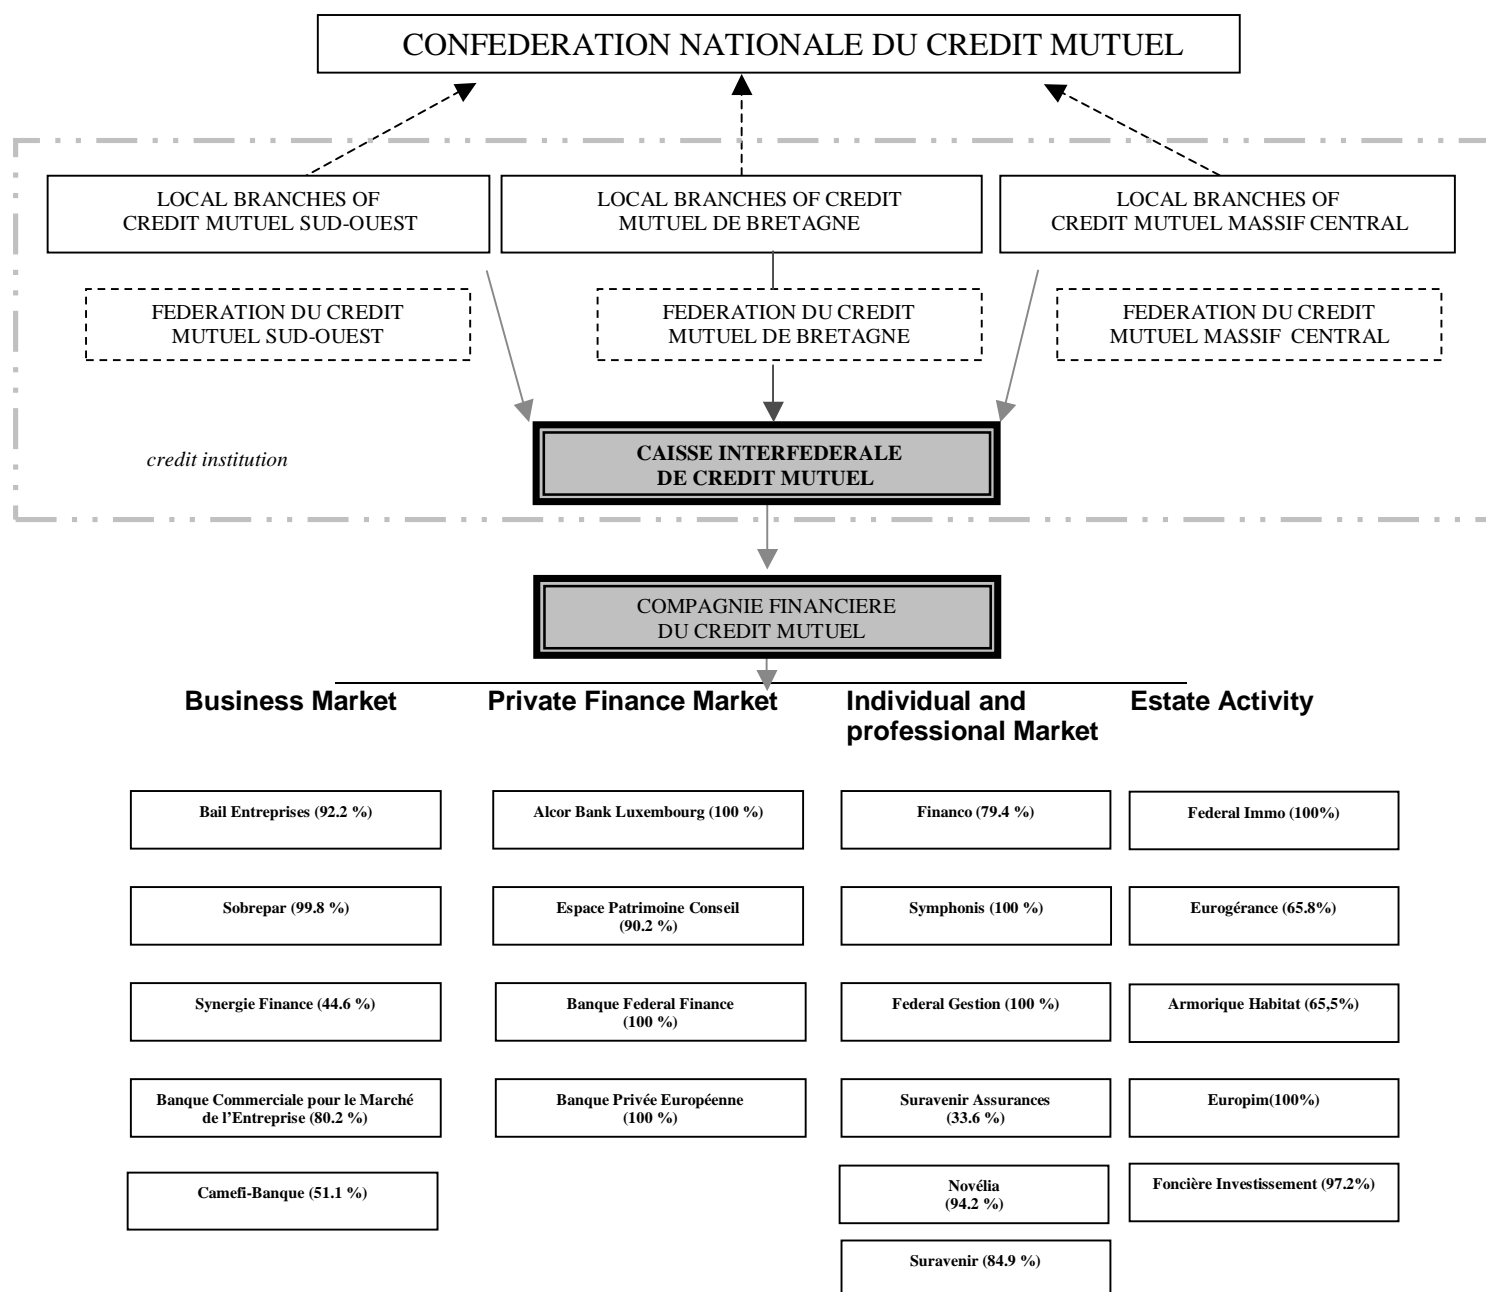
CONFEDERATION NATIONALE DU CREDIT MUTUEL

LOCAL BRANCHES OF CREDIT MUTUEL SUD-OUEST

LOCAL BRANCHES OF CREDIT MUTUEL DE BRETAGNE

LOCAL BRANCHES OF CREDIT MUTUEL MASSIF CENTRAL

FEDERATION DU CREDIT MUTUEL SUD-OUEST

FEDERATION DU CREDIT MUTUEL DE BRETAGNE

FEDERATION DU CREDIT MUTUEL MASSIF CENTRAL

credit institution

CAISSE INTERFEDERALE DE CREDIT MUTUEL

COMPAGNIE FINANCIERE DU CREDIT MUTUEL

Business Market

Bail Entreprises (92.2 %)

Sobrepar (99.8 %)

Synergie Finance (44.6 %)

Banque Commerciale pour le Marché de l'Entreprise (80.2 %)

Camefi-Banque (51.1 %)

Private Finance Market

Alcor Bank Luxembourg (100 %)

Espace Patrimoine Conseil (90.2 %)

Banque Federal Finance (100 %)

Banque Privée Européenne (100 %)

Individual and professional Market

Financo (79.4 %)

Symphonis (100 %)

Federal Gestion (100 %)

Suravenir Assurances (33.6 %)

Novélia (94.2 %)

Suravenir (84.9 %)

Estate Activity

Federal Immo (100%)

Eurogérance (65.8%)

Armorique Habitat (65,5%)

Europim(100%)

Foncière Investissement (97.2%)